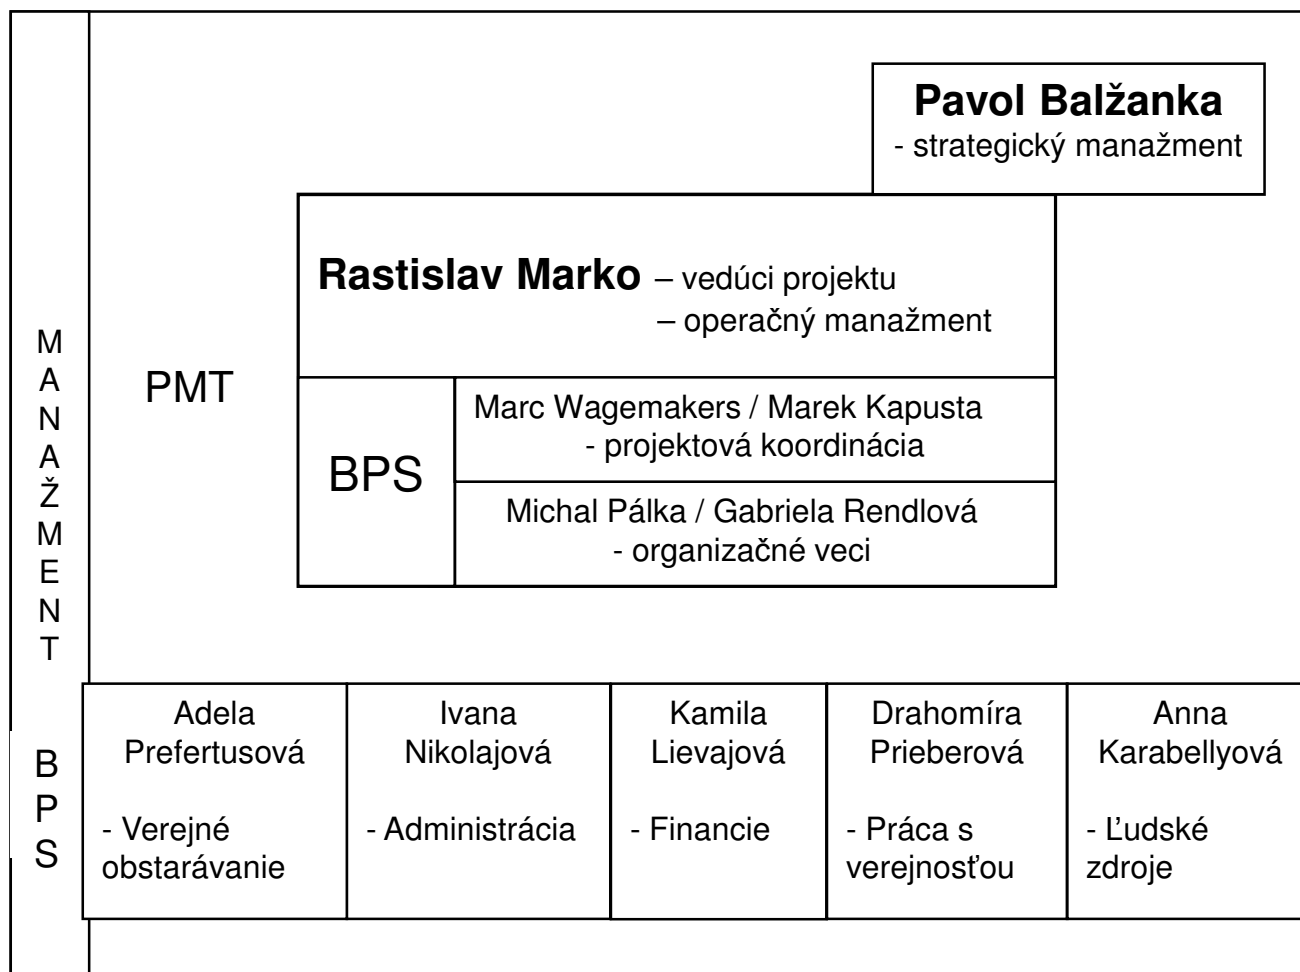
MANAŽMENT

Pavol Balžanka
- strategický manažment

PMT

Rastislav Marko – vedúci projektu
– operačný manažment

BPS

Marc Wagemakers / Marek Kapusta
- projektová koordinácia

Michal Pálka / Gabriela Rendlová
- organizačné veci

BPS

| Adela Prefertusová<br><br>- Verejné obstarávanie | Ivana Nikolajová<br><br>- Administrácia | Kamila Lievajová<br><br>- Financie | Drahomíra Prieberová<br><br>- Práca s verejnosťou | Anna Karabellyová<br><br>- Ľudské zdroje |
|---|---|---|---|---|